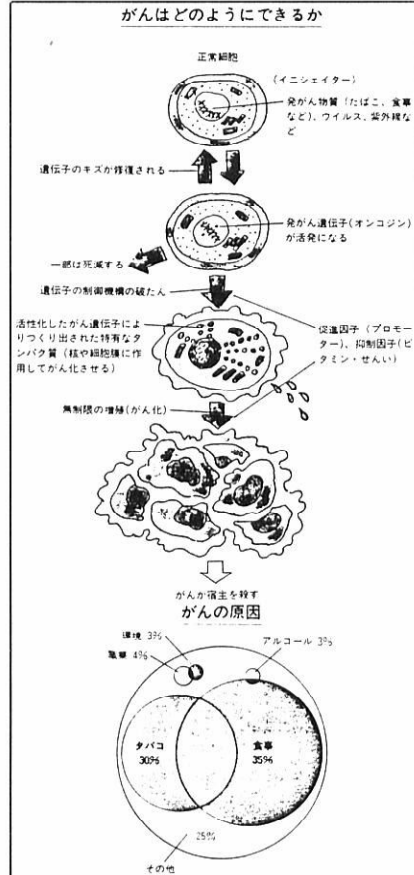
がんはどのようにできるか

正常細胞

（イニシエイター）

発がん物質（たばこ、食事など）、ウイルス、紫外線など

遺伝子のキズが修復される

発がん遺伝子（オンコジン）が活発になる

一部は死滅する

遺伝子の制御機構の破たん

活性化したがん遺伝子によりつくり出された特有なタンパク質（核や細胞膜に作用してがん化させる）

促進因子（プロモーター）、抑制因子（ビタミン・せんい）

無制限の増殖（がん化）

がんが宿主を殺す

がんの原因

環境 3%

職業 4%

アルコール 3%

タバコ 30%

食事 35%

25%

その他